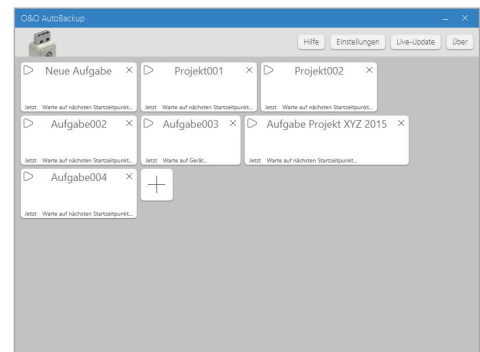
O&O AutoBackup

Hilfe Einstellungen Live-Update Über

Neue Aufgabe ×
Jetzt Warte auf nächsten Startzeitpunkt...

Projekt001 ×
Jetzt Warte auf nächsten Startzeitpunkt...

Projekt002 ×
Jetzt Warte auf nächsten Startzeitpunkt...

Aufgabe002 ×
Jetzt Warte auf nächsten Startzeitpunkt...

Aufgabe003 ×
Jetzt Warte auf Gerät...

Aufgabe Projekt XYZ 2015 ×
Jetzt Warte auf nächsten Startzeitpunkt...

Aufgabe004 ×
Jetzt Warte auf nächsten Startzeitpunkt...

+